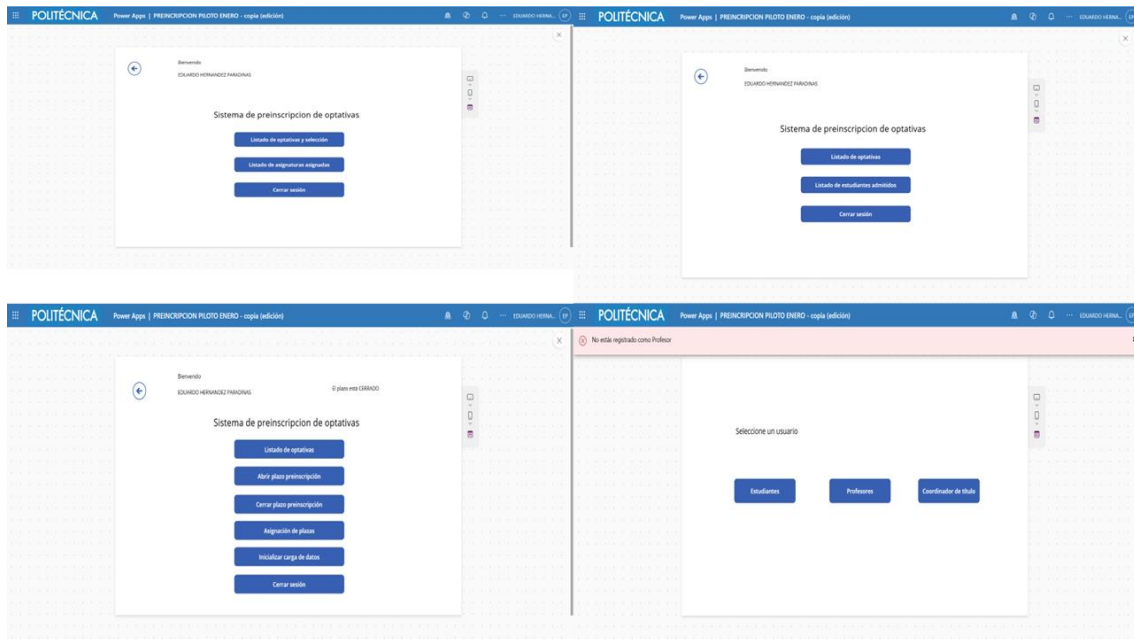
POLITÉCNICA Power Apps | PREINCRIPCION PILOTO ENERO - copia (edición)

EDUARDO HERNA... EP

Bienvenido
EDUARDO HERNANDEZ PARADINAS

Sistema de preinscripcion de optativas

Listado de optativas y selección

Listado de asignaturas asignadas

Cerrar sesión

POLITÉCNICA Power Apps | PREINCRIPCION PILOTO ENERO - copia (edición)

EDUARDO HERNA... EP

Bienvenido
EDUARDO HERNANDEZ PARADINAS

Sistema de preinscripcion de optativas

Listado de optativas

Listado de estudiantes admitidos

Cerrar sesión

POLITÉCNICA Power Apps | PREINCRIPCION PILOTO ENERO - copia (edición)

EDUARDO HERNA... EP

Bienvenido
EDUARDO HERNANDEZ PARADINAS

El plazo está CERRADO

Sistema de preinscripcion de optativas

Listado de optativas

Abrir plazo preinscripción

Cerrar plazo preinscripción

Asignación de plazas

Inicializar carga de datos

Cerrar sesión

POLITÉCNICA Power Apps | PREINCRIPCION PILOTO ENERO - copia (edición)

EDUARDO HERNA... EP

No estás registrado como Profesor

Seleccione un usuario

Estudiantes

Profesores

Coordinador de título